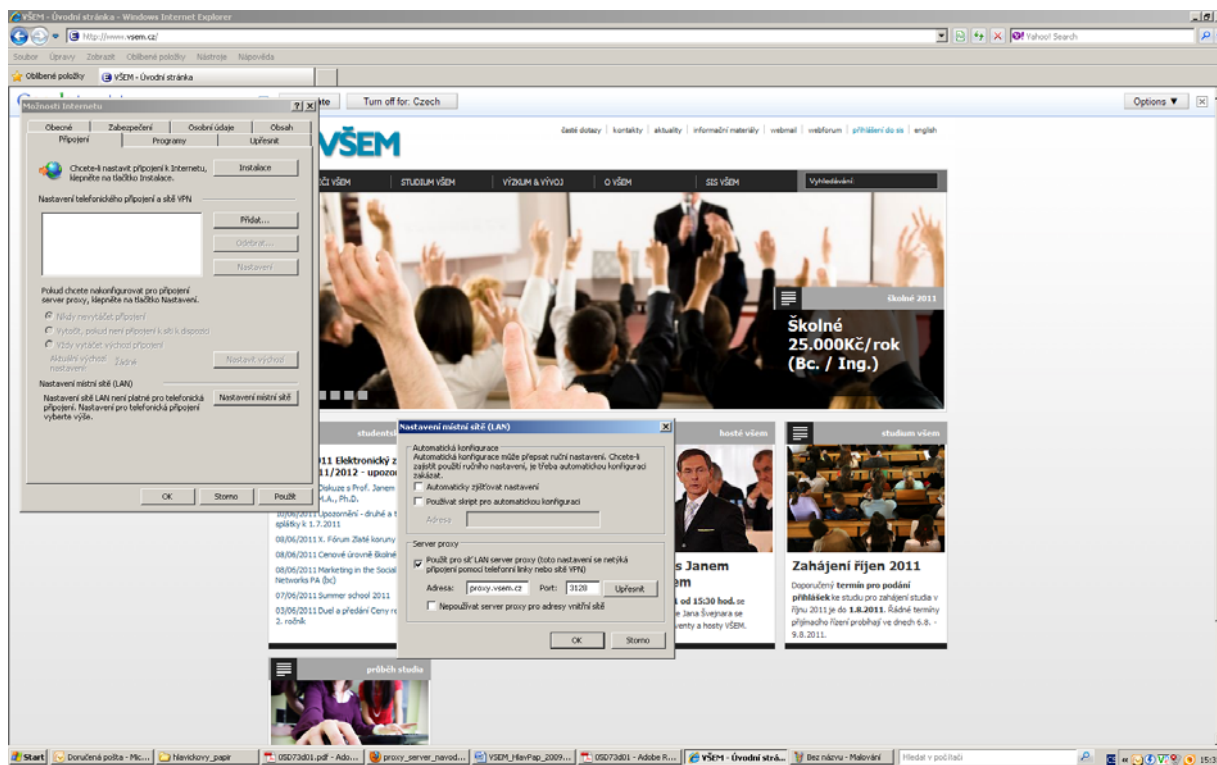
VŠEM - Úvodní stránka - Windows Internet Explorer

http://www.vsem.cz/

Yahoo! Search

Soubor Úpravy Zobrazit Oblíbené položky Nástroje Nápověda

Oblíbené položky

VŠEM - Úvodní stránka

Turn off for: Czech

Options ▼

Možnosti Internetu

Obecné Zabezpečení Osobní údaje Obsah

Připojení Programy Upřesnit

Chcete-li nastavit připojení k Internetu, klepněte na tlačítko Instalace.

Instalace

Nastavení telefonického připojení a sítě VPN

Přidat...

Odebrat...

Nastavení

Pokud chcete nakonfigurovat pro připojení server proxy, klepněte na tlačítko Nastavení.

Nikdy nevytáčet připojení

Vytočit, pokud není připojení k síti k dispozici

Vždy vytáčet výchozí připojení

Aktuální výchozí nastavení: Žádné

Nastavit výchozí

Nastavení místní sítě (LAN)

Nastavení sítě LAN není platné pro telefonická připojení. Nastavení pro telefonická připojení vyberte výše.

Nastavení místní sítě

OK Storno Použít

VŠEM

časté dotazy | kontakty | aktuality | informační materiály | webmail | webforum | přihlášení do sis | english

...ČI VŠEM STUDIUM VŠEM VÝZKUM & VÝVOJ O VŠEM SIS VŠEM Vyhledávání

školné 2011

Školné 25.000Kč/rok (Bc. / Ing.)

students

...011 Elektronický z...
...11/2012 - upozo...

...Diskuze s Prof. Janem ...
...M.A., Ph.D.

...06/2011 Upozornění - druhé a t... splátky k 1.7.2011

08/06/2011 X. Fórum Zlaté koruny

08/06/2011 Cenové úrovně školné...

08/06/2011 Marketing in the Social Networks PA (bc)

07/06/2011 Summer school 2011

03/06/2011 Duel a předání Ceny re... 2. ročník

Nastavení místní sítě (LAN)

Automatická konfigurace

Automatická konfigurace může přepsat ruční nastavení. Chcete-li zajistit použití ručního nastavení, je třeba automatickou konfiguraci zakázat.

Automaticky zjišťovat nastavení

Používat skript pro automatickou konfiguraci

Adresa

Server proxy

Použít pro síť LAN server proxy (toto nastavení se netýká připojení pomocí telefonní linky nebo sítě VPN)

Adresa: proxy.vsem.cz Port: 3128 Upřesnit

Nepoužívat server proxy pro adresy vnitřní sítě

OK Storno

hosté všem

...s Janem ...em

...od 15:30 hod. se ... Jana Švejnara se ...venty a hosty VŠEM.

studium všem

Zahájení říjen 2011

Doporučený termín pro podání přihlášek ke studiu pro zahájení studia v říjnu 2011 je do 1.8.2011. Řádné termíny přijímacího řízení probíhají ve dnech 6.8. - 9.8.2011.

průběh studia

Start Doručená pošta - Mic... hlavickovy_papir 05D73d01.pdf - Ado... proxy_server_navod... VSEM_HlavPap_2009... 05D73d01 - Adobe R... VŠEM - Úvodní strá... Bez názvu - Malování Hledat v počítači 15:3